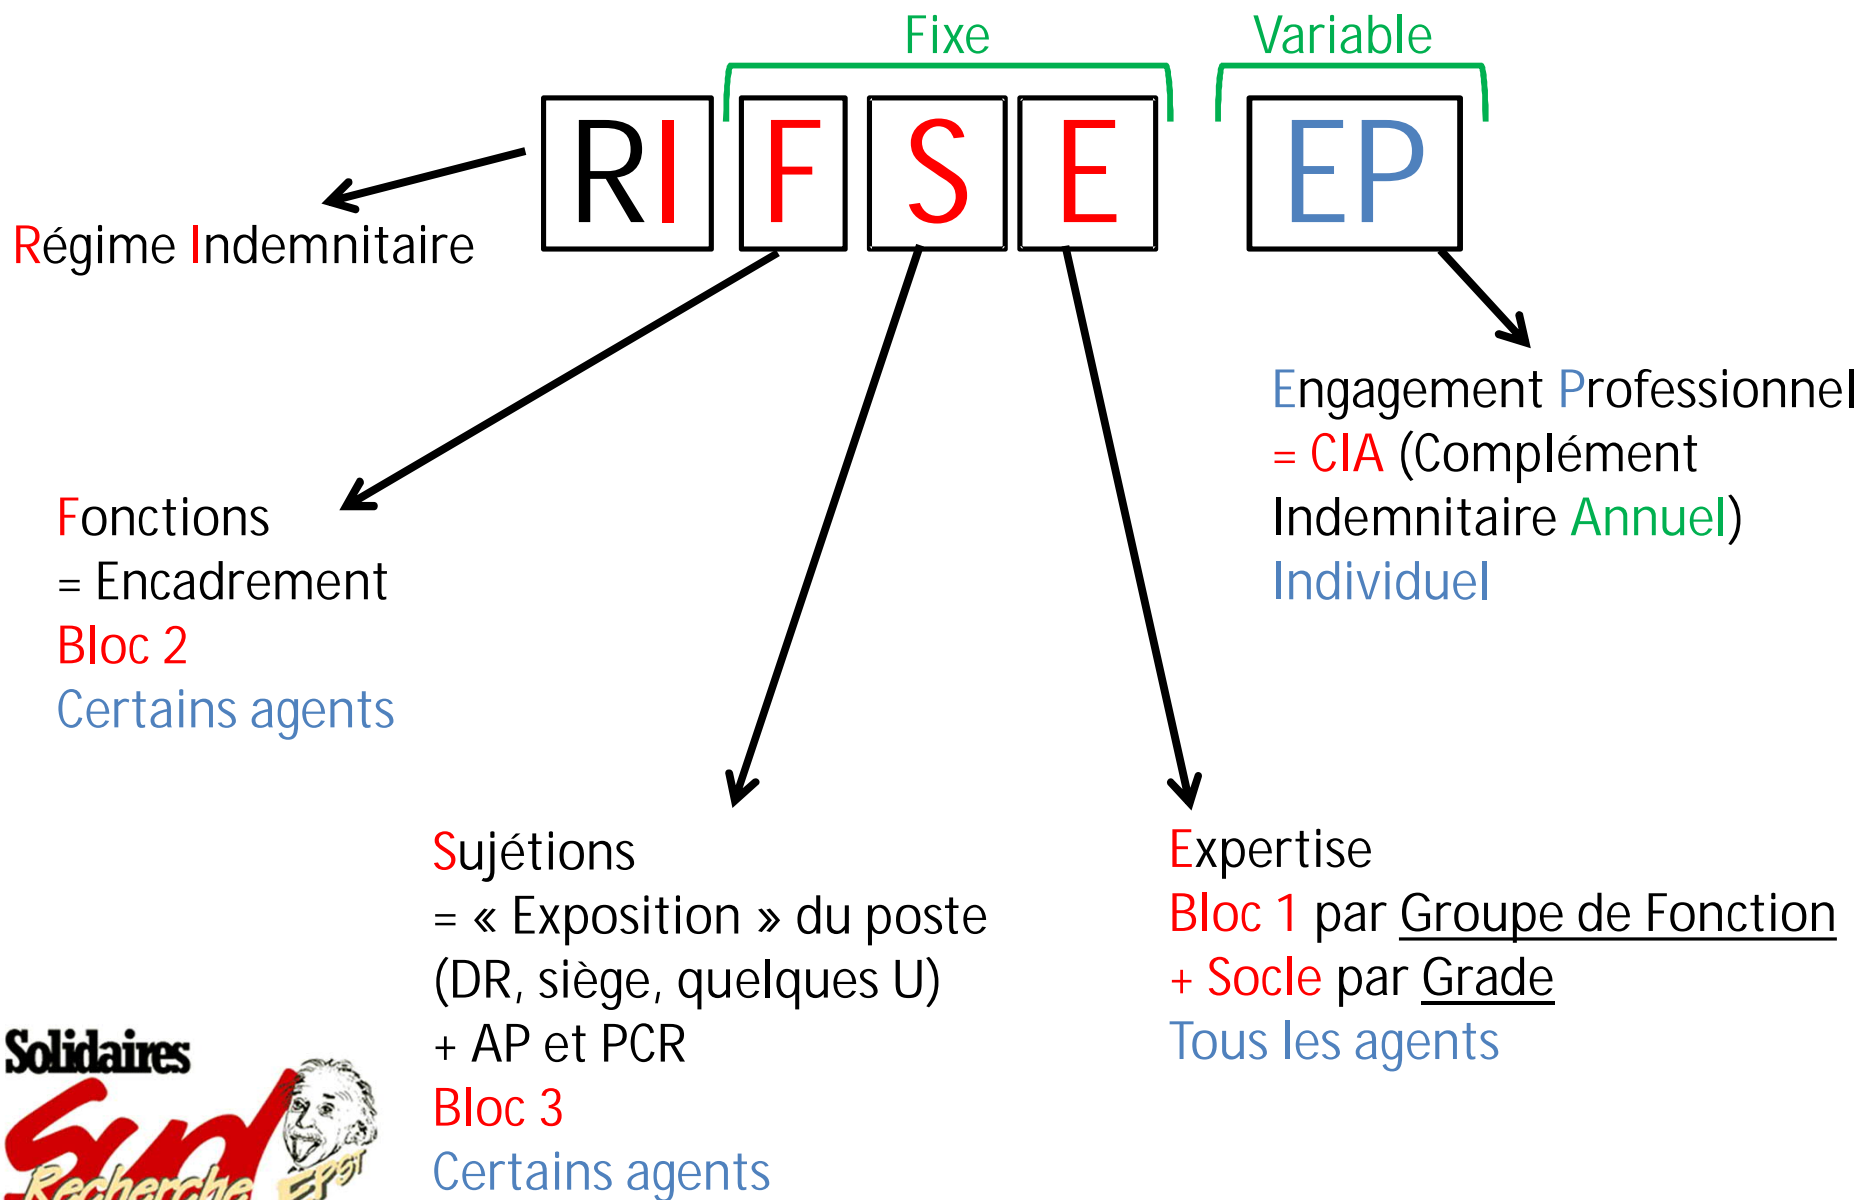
Fixe

Variable

RI F S E EP

Régime Indemnitaire

Fonctions
= Encadrement
Bloc 2
Certains agents

Sujétions
= « Exposition » du poste
(DR, siège, quelques U)
+ AP et PCR
Bloc 3
Certains agents

Expertise
Bloc 1 par Groupe de Fonction
+ Socle par Grade
Tous les agents

Engagement Professionnel
= CIA (Complément Indemnitaire Annuel)
Individuel

Solidaires
Sud
Recherche
EPST